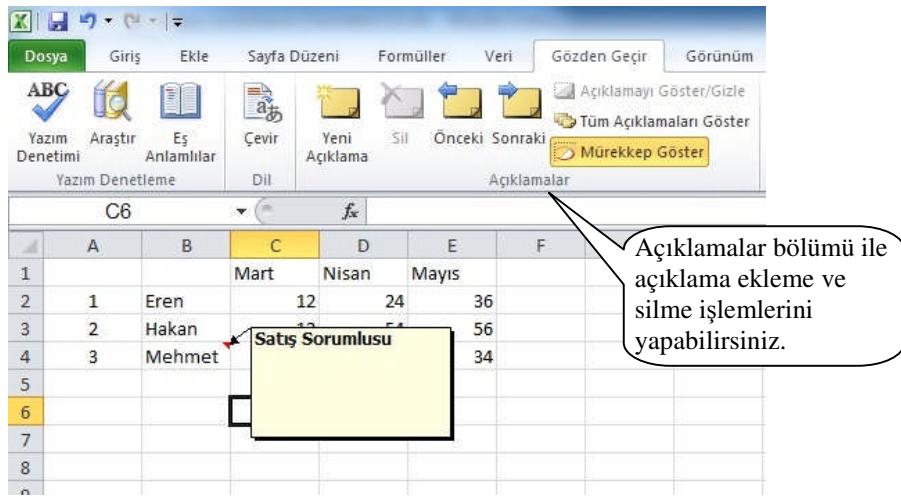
Dosya | Giriş | Ekle | Sayfa Düzeni | Formüller | Veri | Gözden Geçir | Görünüm

ABC
Yazım Denetimi | Araştır | Eş Anlamlılar | Çevir | Yeni Açıklama | Sil | Önceki | Sonraki | Açıklamayı Göster/Gizle | Tüm Açıklamaları Göster | Mürekkep Göster

Yazım Denetleme | Dil | Açıklamalar

C6 $f_x$

|   | A | B | C | D | E | F |
|---|---|---|---|---|---|---|
| 1 |   |   | Mart | Nisan | Mayıs |   |
| 2 | 1 | Eren | 12 | 24 | 36 |   |
| 3 | 2 | Hakan | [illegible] | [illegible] | 56 |   |
| 4 | 3 | Mehmet |   |   | 34 |   |
| 5 |   |   |   |   |   |   |
| 6 |   |   |   |   |   |   |
| 7 |   |   |   |   |   |   |
| 8 |   |   |   |   |   |   |

Satış Sorumlusu

Açıklamalar bölümü ile açıklama ekleme ve silme işlemlerini yapabilirsiniz.